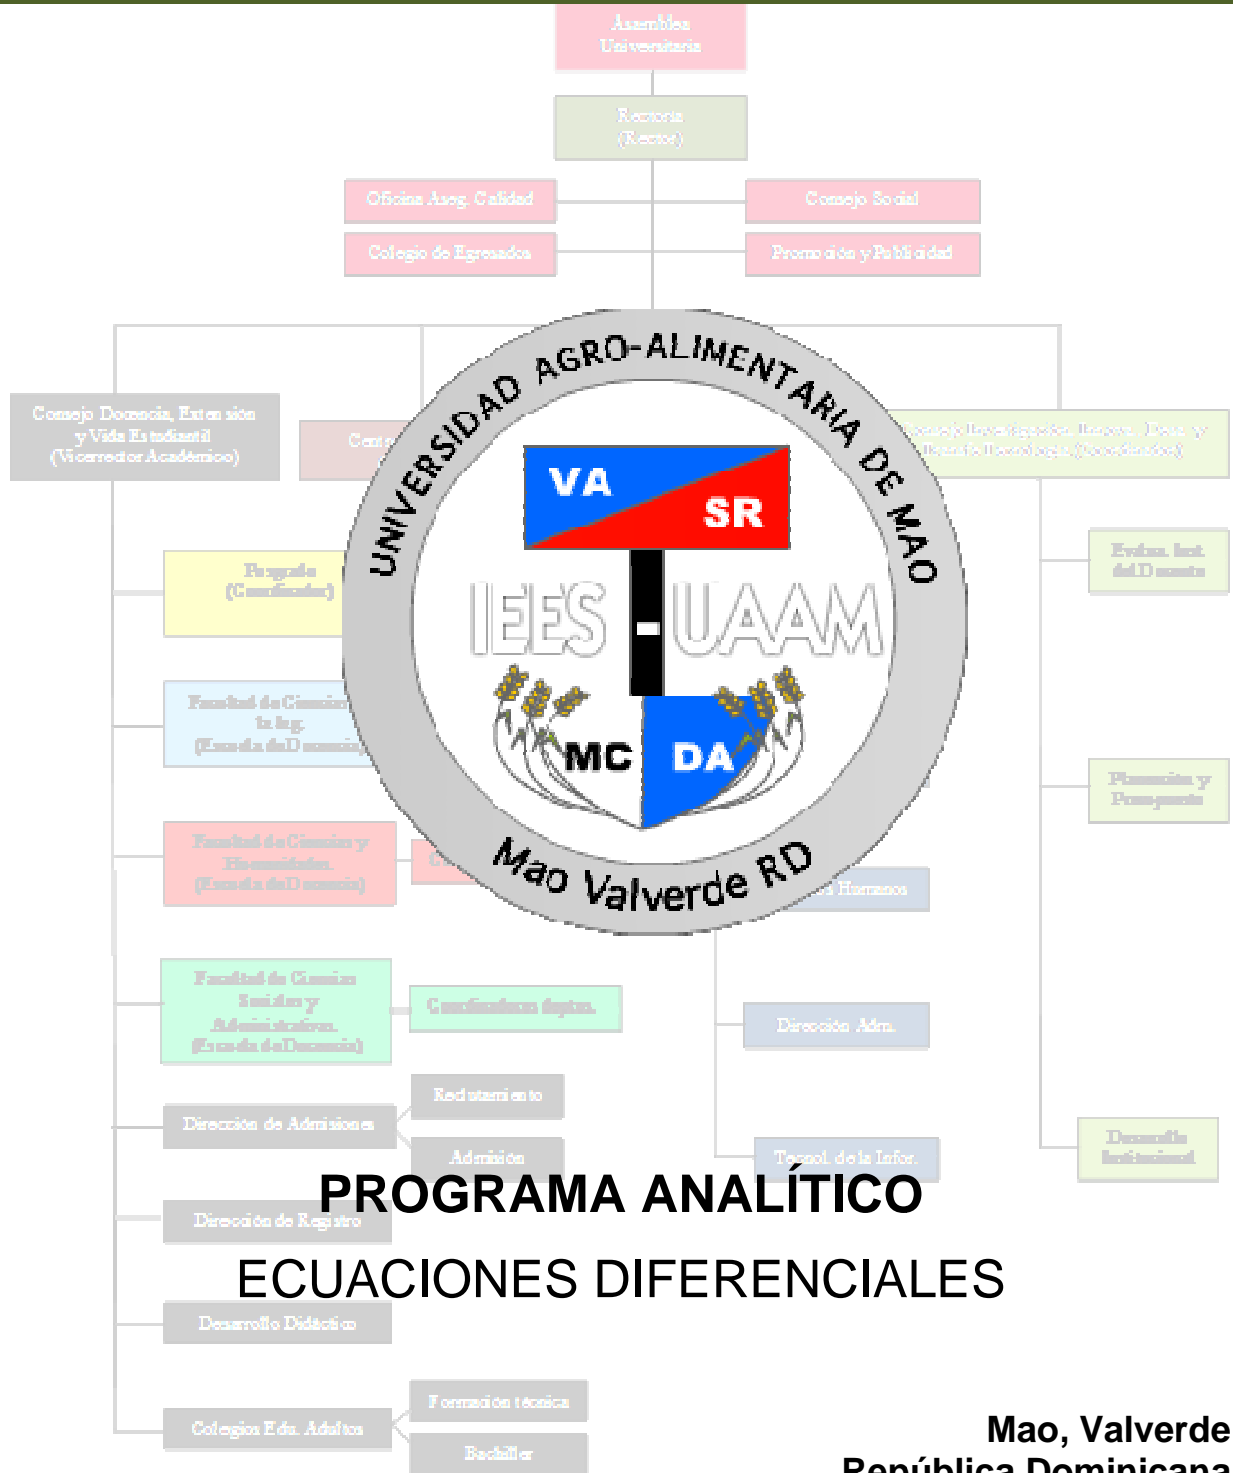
Asamblea Universitaria

Rectoría (Rector)

Oficina Aseg. Calidad

Consejo Social

Colegio de Egresados

Promoción y Publicidad

Consejo Docencia, Extensión y Vida Estudiantil (Vicerrector Académico)

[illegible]

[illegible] Investigación, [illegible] Tecnología (Vicerrector)

Evalua. Inst. del Docente

Posgrado (Coordinador)

Facultad de Ciencias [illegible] (Escuela de Docencia)

Planeación y Presupuesto

Facultad de Ciencias y Humanidades (Escuela de Docencia)

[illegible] Humanos

Facultad de Ciencias Sociales y Administrativas (Escuela de Docencia)

Coordinadores deptos.

Dirección Adm.

Reclutamiento

Dirección de Admisiones

Admisión

Tecnol. de la Infor.

Desarrollo Institucional

UNIVERSIDAD AGRO-ALIMENTARIA DE MAO

VA SR

IEES - UAAM

MC DA

Mao Valverde RD

PROGRAMA ANALÍTICO

Dirección de Registro

ECUACIONES DIFERENCIALES

Desarrollo Didáctico

Formación técnica

Colegios Edu. Adultos

Bachiller

Mao, Valverde
República Dominicana